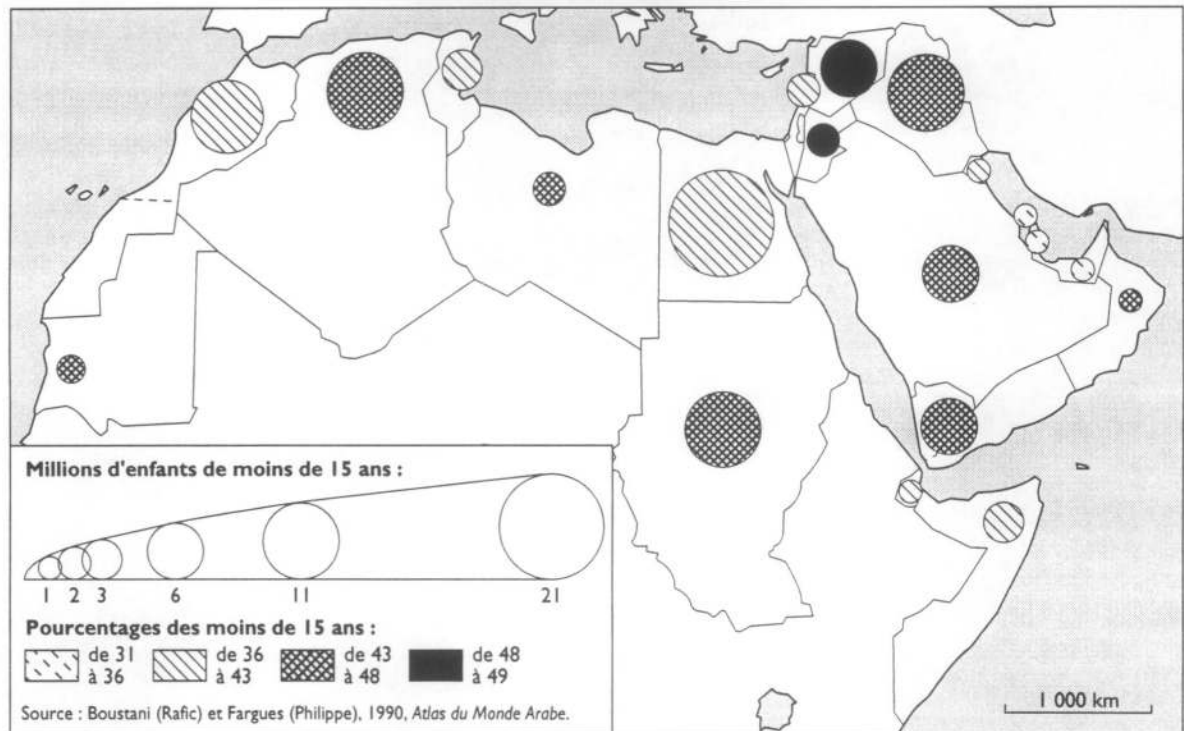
Millions d'enfants de moins de 15 ans :

1 2 3 6 11 21

Pourcentages des moins de 15 ans :

de 31 à 36
de 36 à 43
de 43 à 48
de 48 à 49

Source : Boustani (Rafic) et Fargues (Philippe), 1990, Atlas du Monde Arabe.

1 000 km